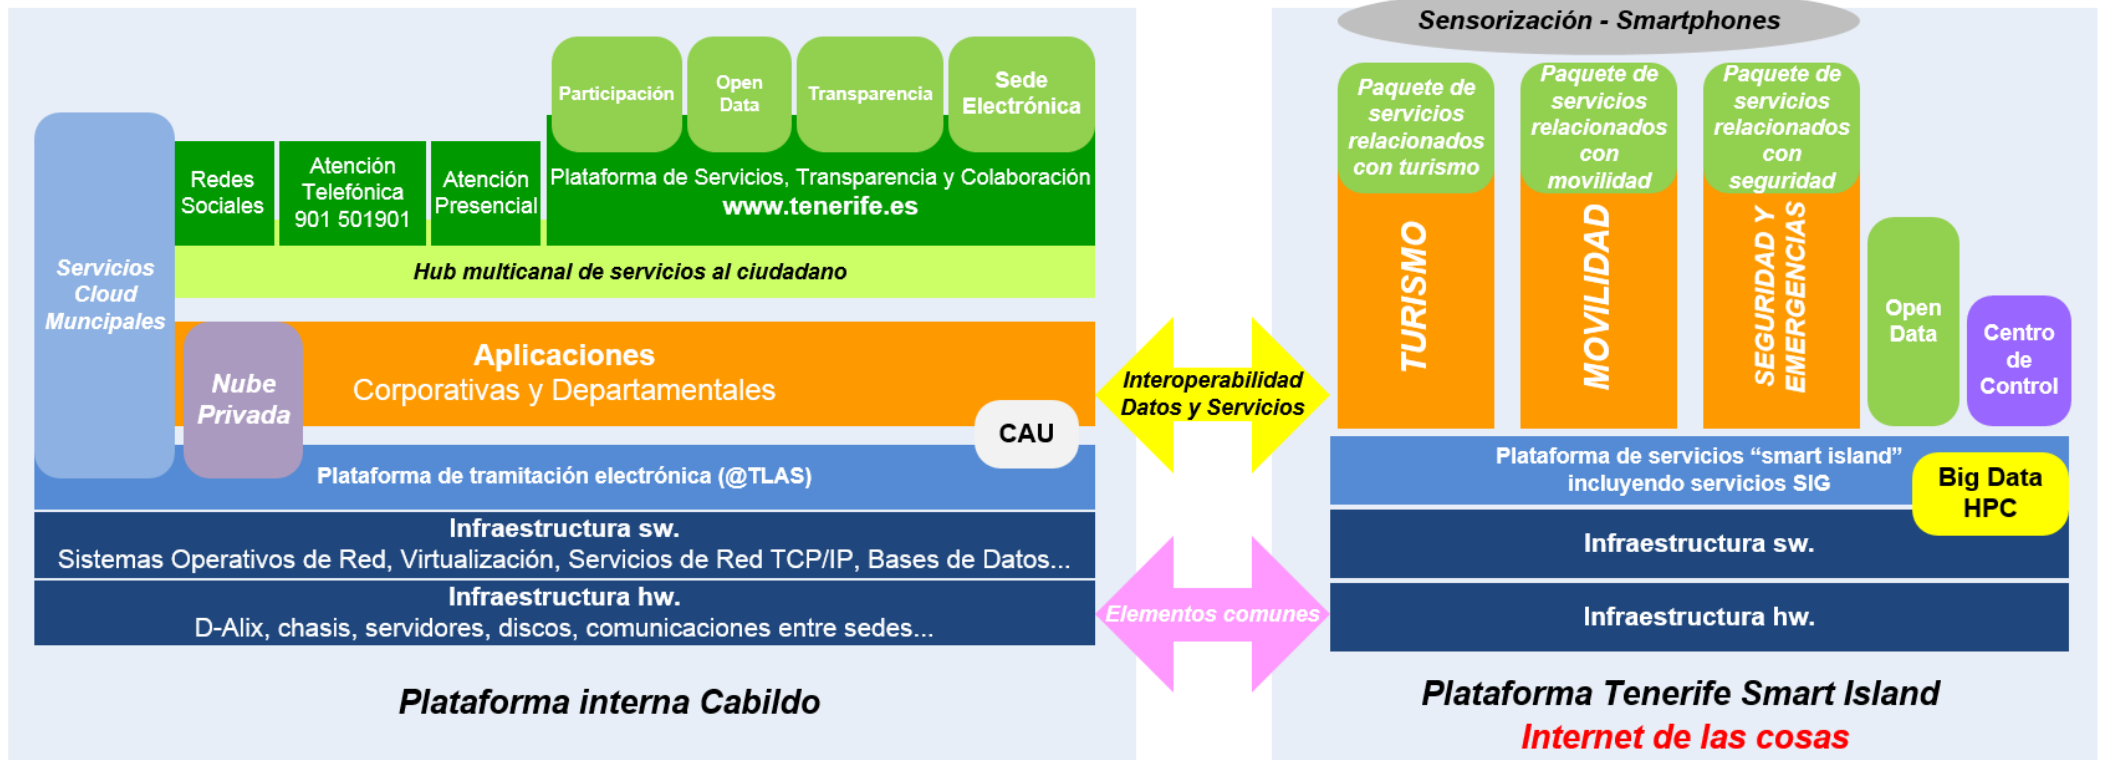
Participación

Open Data

Transparencia

Sede Electrónica

Servicios Cloud Muncipales

Redes Sociales

Atención Telefónica 901 501901

Atención Presencial

Plataforma de Servicios, Transparencia y Colaboración
www.tenerife.es

Hub multicanal de servicios al ciudadano

Nube Privada

Aplicaciones
Corporativas y Departamentales

CAU

Plataforma de tramitación electrónica (@TLAS)

Infraestructura sw.
Sistemas Operativos de Red, Virtualización, Servicios de Red TCP/IP, Bases de Datos...

Infraestructura hw.
D-Alix, chasis, servidores, discos, comunicaciones entre sedes...

Plataforma interna Cabildo

Interoperabilidad Datos y Servicios

Elementos comunes

Sensorización - Smartphones

Paquete de servicios relacionados con turismo

TURISMO

Paquete de servicios relacionados con movilidad

MOVILIDAD

Paquete de servicios relacionados con seguridad

SEGURIDAD Y EMERGENCIAS

Open Data

Centro de Control

Plataforma de servicios “smart island” incluyendo servicios SIG

Big Data HPC

Infraestructura sw.

Infraestructura hw.

Plataforma Tenerife Smart Island
Internet de las cosas